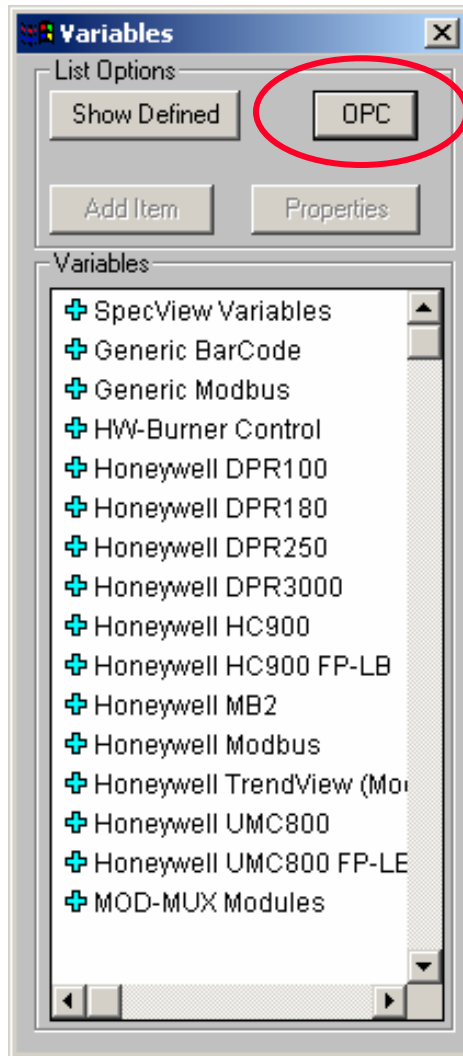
Variables

List Options

Show Defined

OPC

Add Item

Properties

Variables

SpecView Variables
Generic BarCode
Generic Modbus
HW-Burner Control
Honeywell DPR100
Honeywell DPR180
Honeywell DPR250
Honeywell DPR3000
Honeywell HC900
Honeywell HC900 FP-LB
Honeywell MB2
Honeywell Modbus
Honeywell TrendView (Mo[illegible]
Honeywell UMC800
Honeywell UMC800 FP-L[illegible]
MOD-MUX Modules